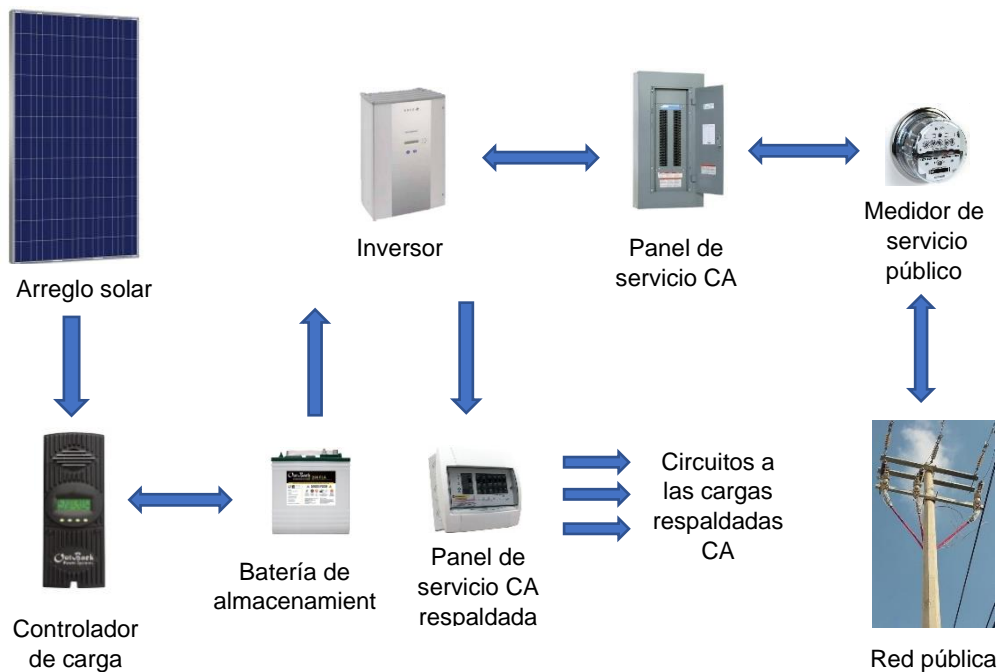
Arreglo solar

Inversor

Panel de servicio CA

Medidor de servicio público

Controlador de carga

Batería de almacenamient

Panel de servicio CA respaldada

Circuitos a las cargas respaldadas CA

Red pública